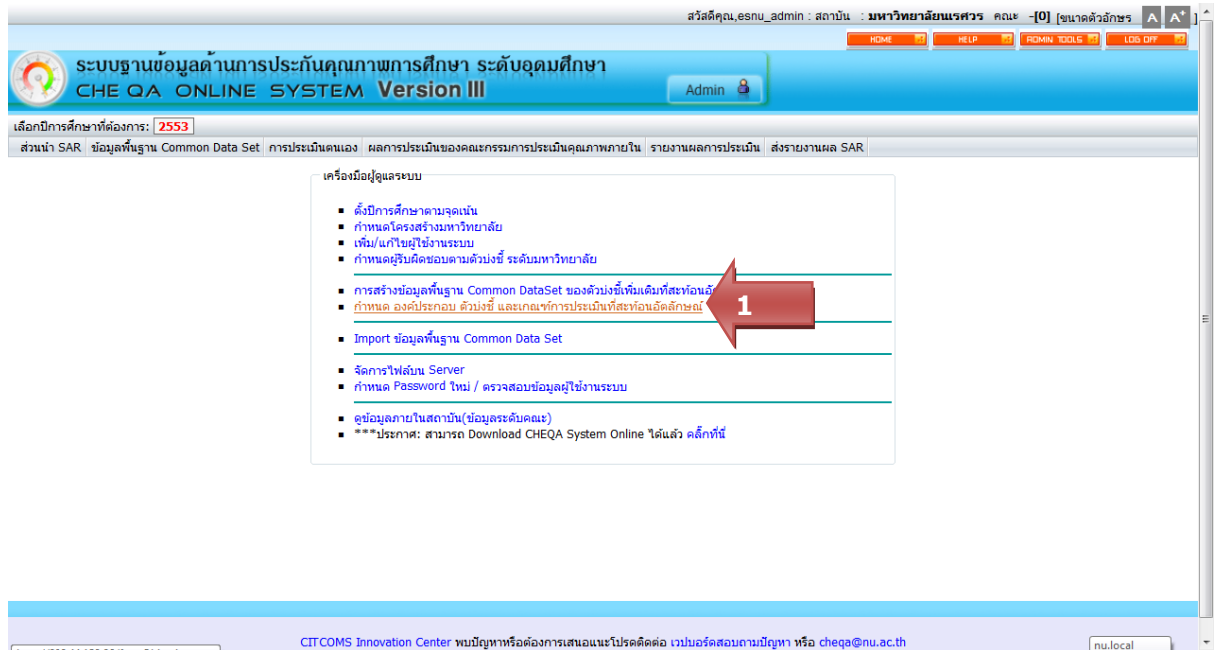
สวัสดีคุณ,esnu_admin : สถาบัน : มหาวิทยาลัยนเรศวร คณะ -[0] [ขนาดตัวอักษร A A+ ]

HOME HELP ADMIN TOOLS LOG OFF

ระบบฐานข้อมูลด้านการประกันคุณภาพการศึกษา ระดับอุดมศึกษา
CHE QA ONLINE SYSTEM Version III

Admin

เลือกปีการศึกษาที่ต้องการ: 2553

ส่วนนำ SAR | ข้อมูลพื้นฐาน Common Data Set | การประเมินตนเอง | ผลการประเมินของคณะกรรมการประเมินคุณภาพภายใน | รายงานผลการประเมิน | ส่งรายงานผล SAR

เครื่องมือผู้ดูแลระบบ

- ตั้งปีการศึกษาตามจุดเน้น
- กำหนดโครงสร้างมหาวิทยาลัย
- เพิ่ม/แก้ไขผู้ใช้งานระบบ
- กำหนดผู้รับผิดชอบตามตัวบ่งชี้ ระดับมหาวิทยาลัย

- การสร้างข้อมูลพื้นฐาน Common DataSet ของตัวบ่งชี้เพิ่มเติมที่สะท้อนอั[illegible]
- กำหนด องค์ประกอบ ตัวบ่งชี้ และเกณฑ์การประเมินที่สะท้อนอัตลักษณ์

1

- Import ข้อมูลพื้นฐาน Common Data Set

- จัดการไฟล์บน Server
- กำหนด Password ใหม่ / ตรวจสอบข้อมูลผู้ใช้งานระบบ

- ดูข้อมูลภายในสถาบัน(ข้อมูลระดับคณะ)
- ***ประกาศ: สามารถ Download CHEQA System Online ได้แล้ว คลิ๊กที่นี่

CITCOMS Innovation Center พบปัญหาหรือต้องการเสนอแนะโปรดติดต่อ เวปบอร์ดสอบถามปัญหา หรือ cheqa@nu.ac.th

nu.local